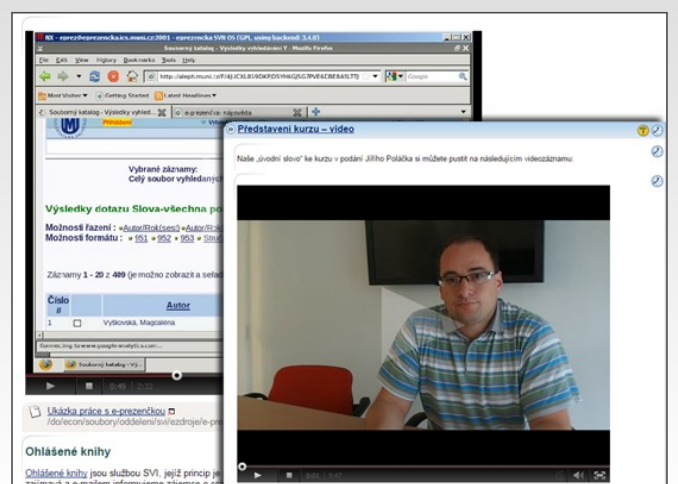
NX - eprez@eprezencka.ics.muni.cz:2001 - eprezencka SVN OS (GPL, using backend: 3.4.0)

Souborný katalog - Výsledky vyhledávání Y - Mozilla Firefox

File Edit View History Bookmarks Tools Help

http://aleph.muni.cz/F/4J.ICXL819DKPDSYH6GJ5G7PVE6ZBE8A5LT7J

Google

Most Visited Getting Started Latest Headlines

Souborný katalog - Výsledky vyhled... e-prezenčka: nápověda

Přihlášení

Vybrané záznamy:
Celý soubor vyhledaných

Výsledky dotazu Slova-všechna po

Možnosti řazení : Autor/Rok(sest) Autor/Rok

Možnosti formátu : 951 952 953 Struk

Záznamy 1 - 20 z 409 (je možno zobrazit a seřadit

| Číslo # | | Autor |
|---|---|---|
| 1 | | Vyšlovská, Magdalena |

Transferring data from www.google-analytics.com...

Souborný katalog - Vý...

0:49 2:32

Ukázka práce s e-prezenčkou
/do/econ/soubory/oddeleni/svi/ezdroje/e-prez

Ohlášené knihy

Ohlášené knihy jsou službou SVI, jejíž princip je

Představení kurzu – video

Naše „úvodní slovo" ke kurzu v podání Jiřího Poláčka si můžete pustit na následujícím videozáznamu:

0:01 5:17